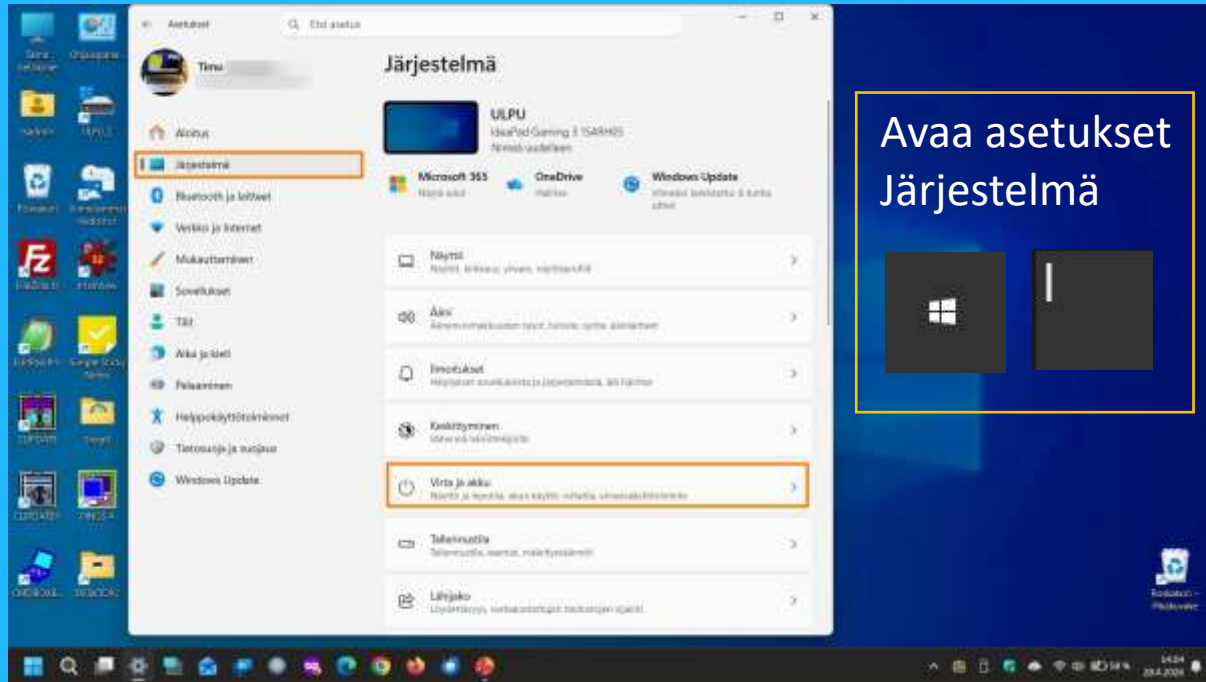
Asetukset

Etsi asetus

Timo

Aloitus

Järjestelmä

Bluetooth ja laitteet

Verkko ja Internet

Mukauttaminen

Sovellukset

Tilit

Aika ja kieli

Pelaaminen

Helppokäyttötoiminnot

Tietosuoja ja suojaus

Windows Update

Järjestelmä

ULPU
IdeaPad Gaming 3 15ARH05
Nimeä uudelleen

Microsoft 365

OneDrive

Windows Update

Näyttö

Ääni

Ilmoitukset

Keskittyminen

Virta ja akku

Tallennustila

Lähijako

Avaa asetukset Järjestelmä